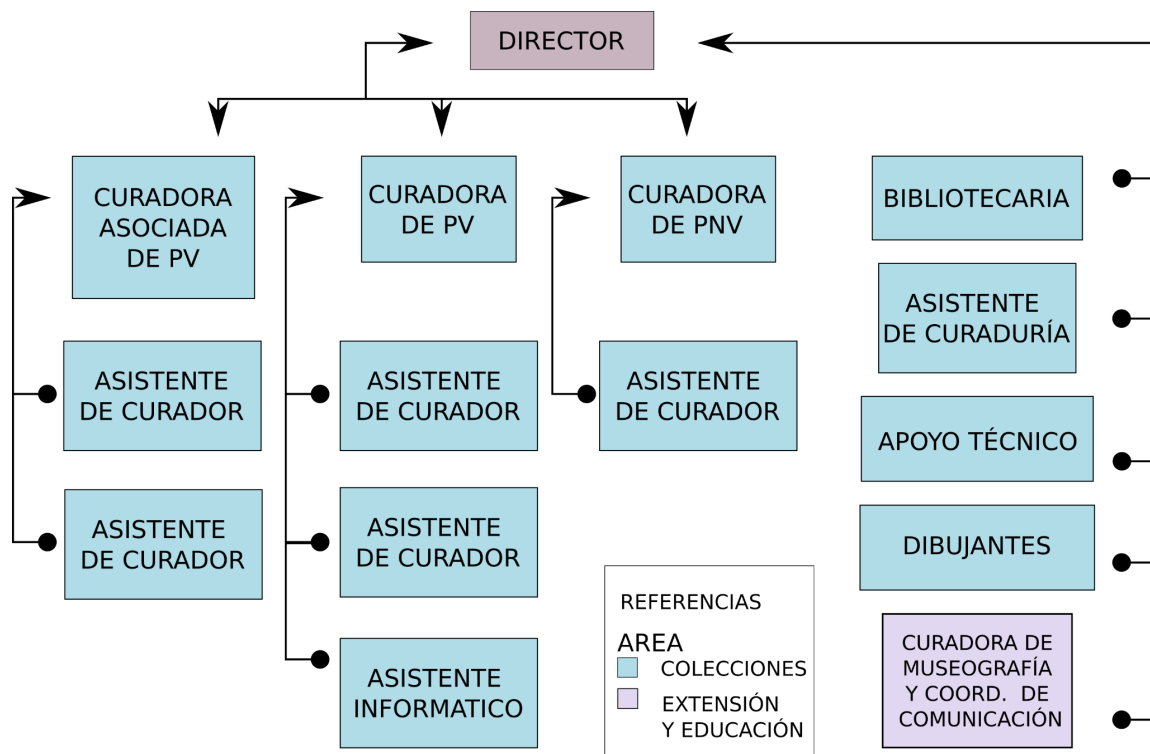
DIRECTOR

CURADORA ASOCIADA DE PV

CURADORA DE PV

CURADORA DE PNV

BIBLIOTECARIA

ASISTENTE DE CURADURÍA

ASISTENTE DE CURADOR

ASISTENTE DE CURADOR

ASISTENTE DE CURADOR

APOYO TÉCNICO

ASISTENTE DE CURADOR

ASISTENTE DE CURADOR

DIBUJANTES

ASISTENTE INFORMATICO

REFERENCIAS
AREA
COLECCIONES
EXTENSIÓN Y EDUCACIÓN

CURADORA DE MUSEOGRAFÍA Y COORD. DE COMUNICACIÓN